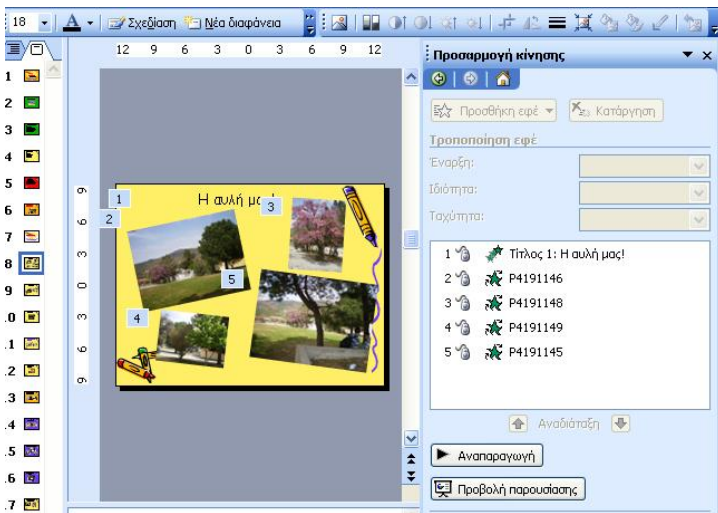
18 A Σχεδίαση Νέα διαφάνεια

12 9 6 3 0 3 6 9 12

1
2
3
4
5
6
7
8
9
.0
.1
.2
.3
.4
.5
.6
.7

9 6 3 0 3 6 9

Η αυλή μας!
1
2
3
4
5

Προσαρμογή κίνησης

Προσθήκη εφέ
Κατάργηση

Τροποποίηση εφέ
Έναρξη:
Ιδιότητα:
Ταχύτητα:

1 Τίτλος 1: Η αυλή μας!
2 P4191146
3 P4191148
4 P4191149
5 P4191145

Αναδιάταξη

Αναπαραγωγή

Προβολή παρουσίασης